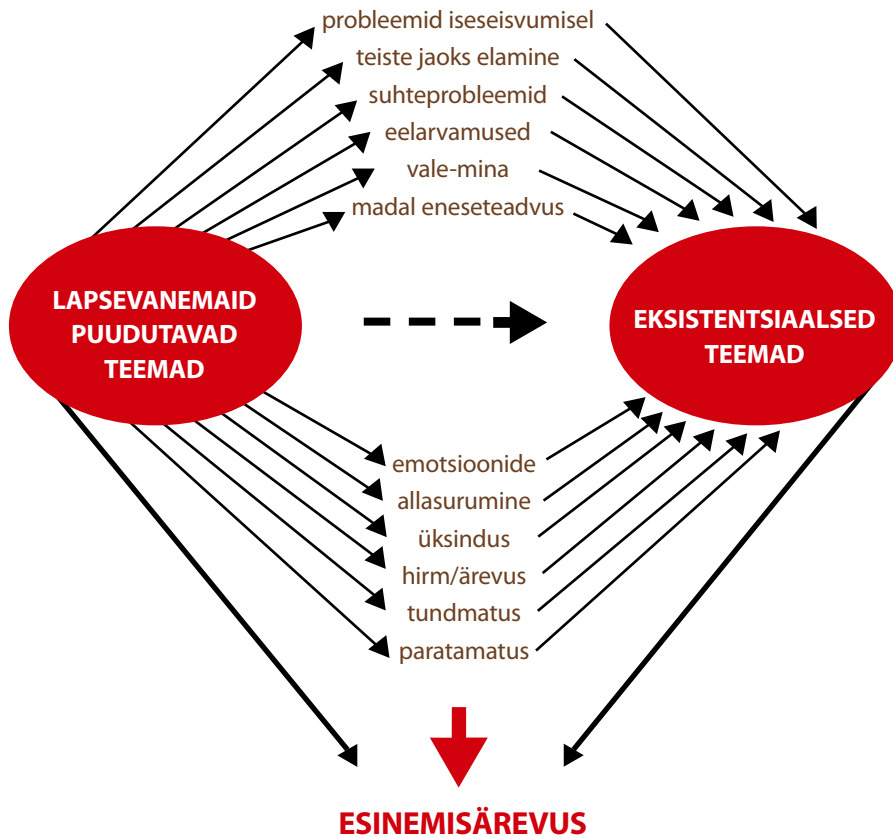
probleemid iseseisvumisel
teiste jaoks elamine
suhteprobleemid
eelarvamused
vale-mina
madal eneseteadvus

LAPSEVANEMAID PUUDUTAVAD TEEMAD

EKSISTENTSIAALSED TEEMAD

emotsioonide
allasurumine
üksindus
hirm/ärevus
tundmatus
paratamatus

ESINEMISÄREVUS